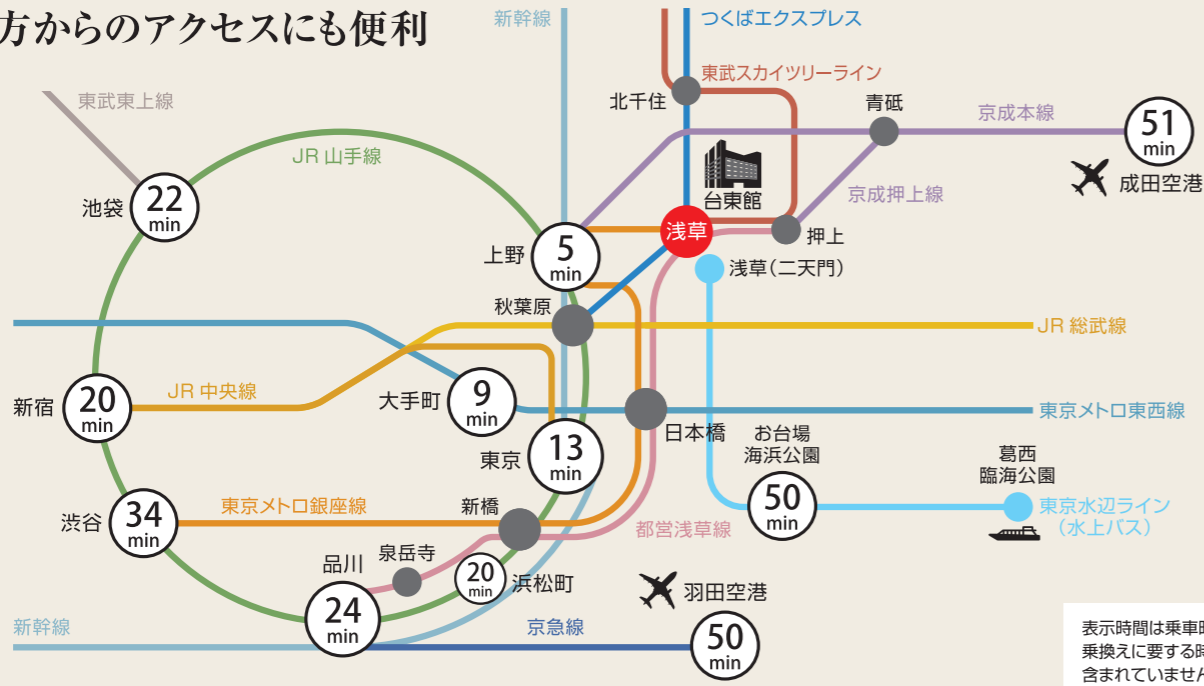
方からのアクセスにも便利

新幹線
つくばエクスプレス
東武スカイツリーライン
北千住
青砥
京成本線
51 min
成田空港
東武東上線
JR 山手線
台東館
京成押上線
池袋
22 min
浅草
押上
上野
5 min
浅草(二天門)
秋葉原
JR 総武線
JR 中央線
新宿
20 min
大手町
9 min
東京メトロ東西線
日本橋
東京
13 min
お台場
海浜公園
葛西
臨海公園
50 min
東京水辺ライン
(水上バス)
東京メトロ銀座線
渋谷
34 min
新橋
都営浅草線
品川
泉岳寺
20 min
浜松町
羽田空港
24 min
新幹線
京急線
50 min
表示時間は乗車時
乗換えに要する時
含まれていません